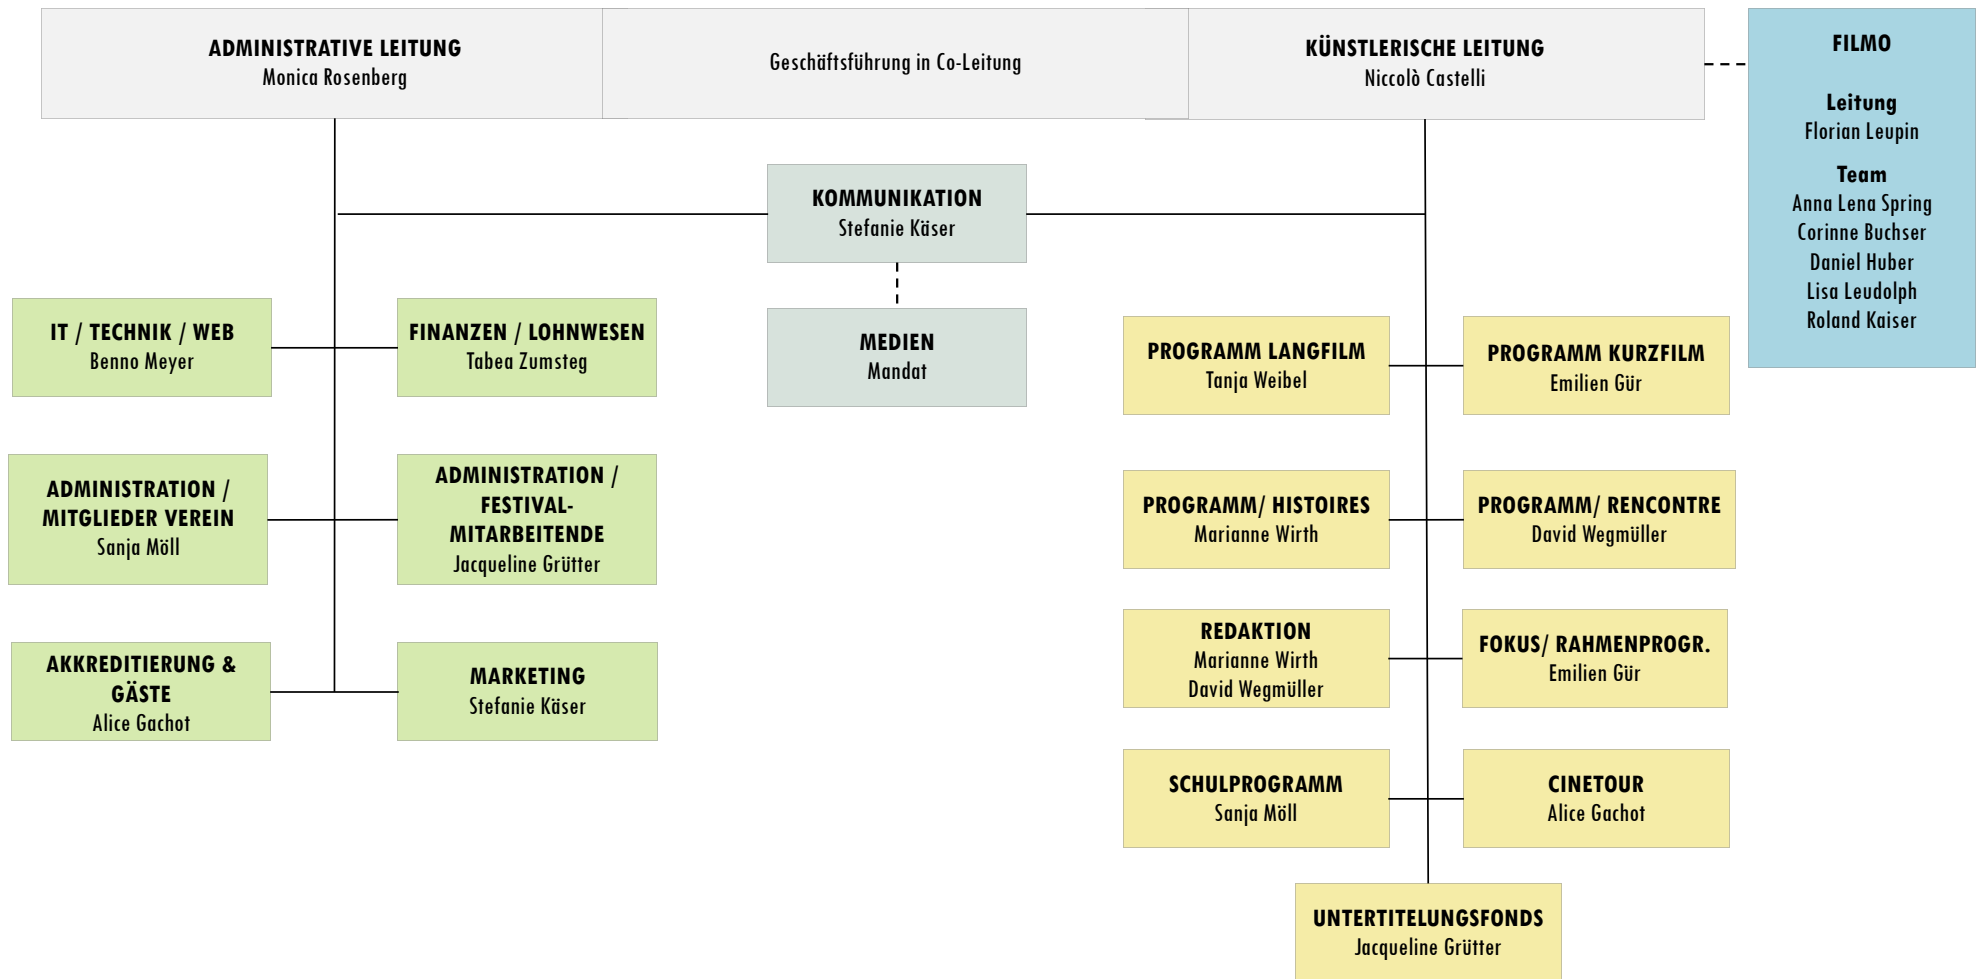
ADMINISTRATIVE LEITUNG
Monica Rosenberg

Geschäftsführung in Co-Leitung

KÜNSTLERISCHE LEITUNG
Niccolò Castelli

FILMO

Leitung
Florian Leupin

Team
Anna Lena Spring
Corinne Buchser
Daniel Huber
Lisa Leudolph
Roland Kaiser

KOMMUNIKATION
Stefanie Käser

MEDIEN
Mandat

IT / TECHNIK / WEB
Benno Meyer

FINANZEN / LOHNWESEN
Tabea Zumsteg

ADMINISTRATION / MITGLIEDER VEREIN
Sanja Möll

ADMINISTRATION / FESTIVAL-MITARBEITENDE
Jacqueline Grütter

AKKREDITIERUNG & GÄSTE
Alice Gachot

MARKETING
Stefanie Käser

PROGRAMM LANGFILM
Tanja Weibel

PROGRAMM KURZFILM
Emilien Gür

PROGRAMM/ HISTOIRES
Marianne Wirth

PROGRAMM/ RENCONTRE
David Wegmüller

REDAKTION
Marianne Wirth
David Wegmüller

FOKUS/ RAHMENPROGR.
Emilien Gür

SCHULPROGRAMM
Sanja Möll

CINETOUR
Alice Gachot

UNTERTITELUNGSFONDS
Jacqueline Grütter